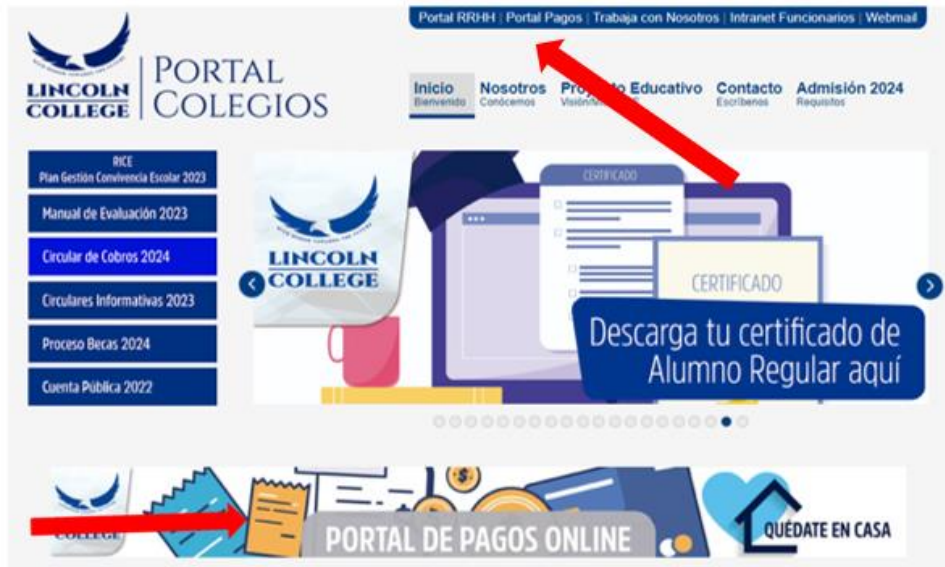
Portal RRHH | Portal Pagos | Trabaja con Nosotros | Intranet Funcionarios | Webmail

LINCOLN COLLEGE

PORTAL COLEGIOS

Inicio
Bienvenido

Nosotros
Conócenos

Pro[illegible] Educativo
Visión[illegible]

Contacto
Escríbenos

Admisión 2024
Requisitos

RICE
Plan Gestión Convivencia Escolar 2023

Manual de Evaluación 2023

Circular de Cobros 2024

Circulares Informativas 2023

Proceso Becas 2024

Cuenta Pública 2022

LINCOLN COLLEGE

CERTIFICADO

CERTIFICADO

Descarga tu certificado de Alumno Regular aquí

COLLEGE

PORTAL DE PAGOS ONLINE

QUÉDATE EN CASA